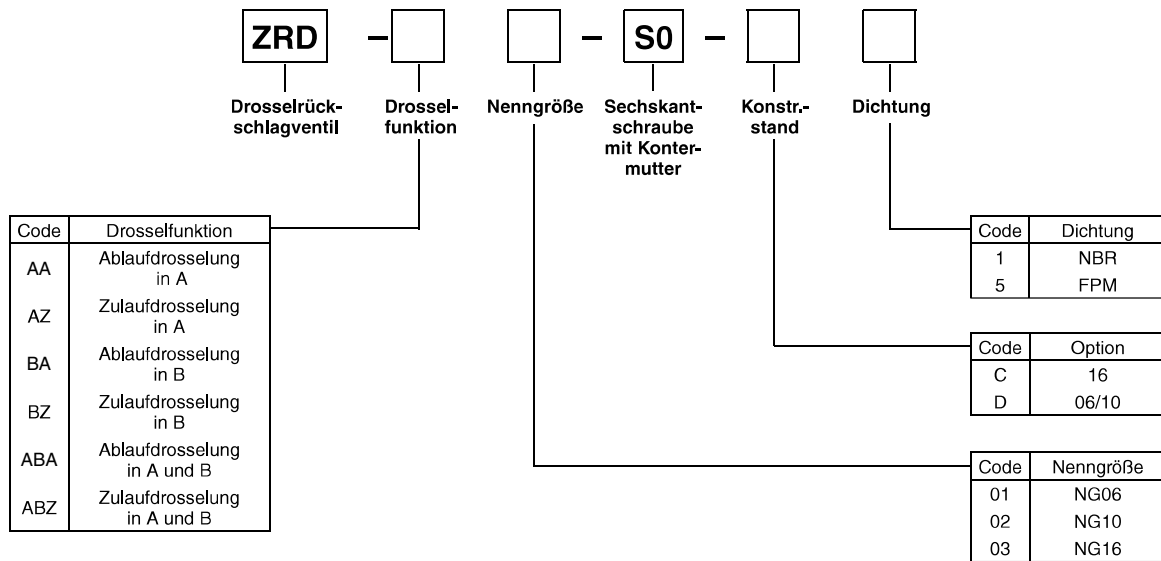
ZRD – [ ] [ ] – S0 – [ ] [ ]

Drosselrückschlagventil

Drosselfunktion

Nenngröße

Sechskantschraube mit Kontermutter

Konstr.-stand

Dichtung

| Code | Drosselfunktion |
|---|---|
| AA | Ablaufdrosselung in A |
| AZ | Zulaufdrosselung in A |
| BA | Ablaufdrosselung in B |
| BZ | Zulaufdrosselung in B |
| ABA | Ablaufdrosselung in A und B |
| ABZ | Zulaufdrosselung in A und B |

| Code | Dichtung |
|---|---|
| 1 | NBR |
| 5 | FPM |

| Code | Option |
|---|---|
| C | 16 |
| D | 06/10 |

| Code | Nenngröße |
|---|---|
| 01 | NG06 |
| 02 | NG10 |
| 03 | NG16 |